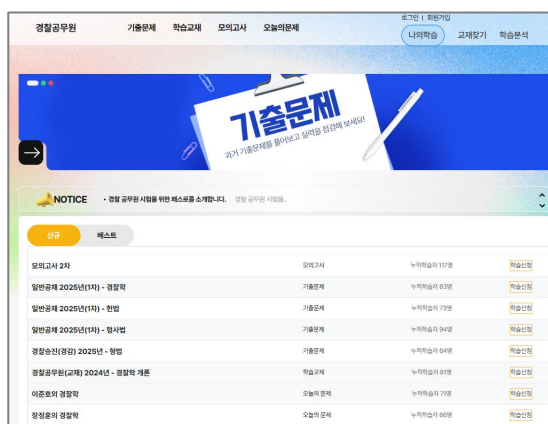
경찰공무원

기출문제 학습교재 모의고사 오늘의문제

로그인 | 회원가입

나의학습 교재찾기 학습분석

기출문제

과거 기출문제를 풀어보고 실력을 점검해 보세요!

NOTICE • 경찰 공무원 시험을 위한 패스로를 소개합니다. 경찰 공무원 시험들..

신규 베스트

| | | | |
|---|---|---|---|
| 모의고사 2차 | 모의고사 | 누적학습자 117명 | 학습신청 |
| 일반공채 2025년(1차) - 경찰학 | 기출문제 | 누적학습자 83명 | 학습신청 |
| 일반공채 2025년(1차) - 헌법 | 기출문제 | 누적학습자 73명 | 학습신청 |
| 일반공채 2025년(1차) - 형사법 | 기출문제 | 누적학습자 94명 | 학습신청 |
| 경찰승진(경감) 2025년 - 형법 | 기출문제 | 누적학습자 64명 | 학습신청 |
| 경찰공무원(교재) 2024년 - 경찰학 개론 | 학습교재 | 누적학습자 81명 | 학습신청 |
| 이준호의 경찰학 | 오늘의 문제 | 누적학습자 71명 | 학습신청 |
| 장정훈의 경찰학 | 오늘의 문제 | 누적학습자 66명 | 학습신청 |